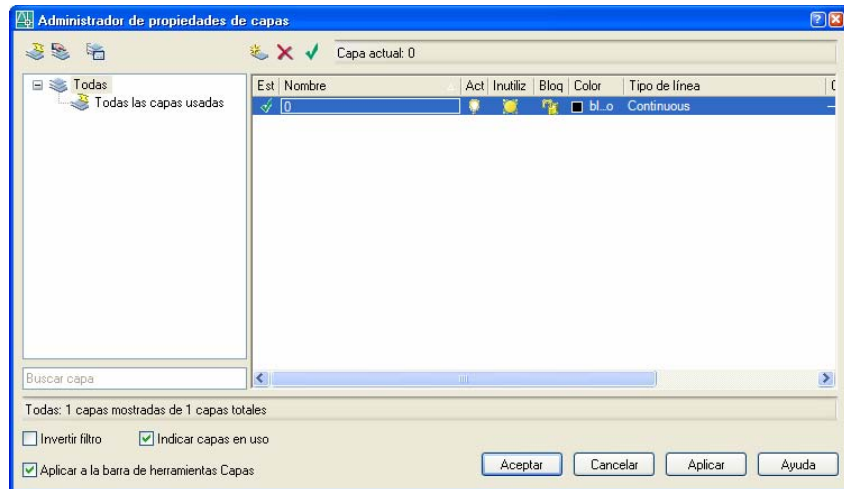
Administrador de propiedades de capas

Capa actual: 0

Todas
Todas las capas usadas

| Est | Nombre | Act | Inutiliz | Bloq | Color | Tipo de línea |
|---|---|---|---|---|---|---|
| | 0 | | | | bl...o | Continuous |

Buscar capa

Todas: 1 capas mostradas de 1 capas totales

Invertir filtro
Indicar capas en uso
Aplicar a la barra de herramientas Capas

Aceptar
Cancelar
Aplicar
Ayuda